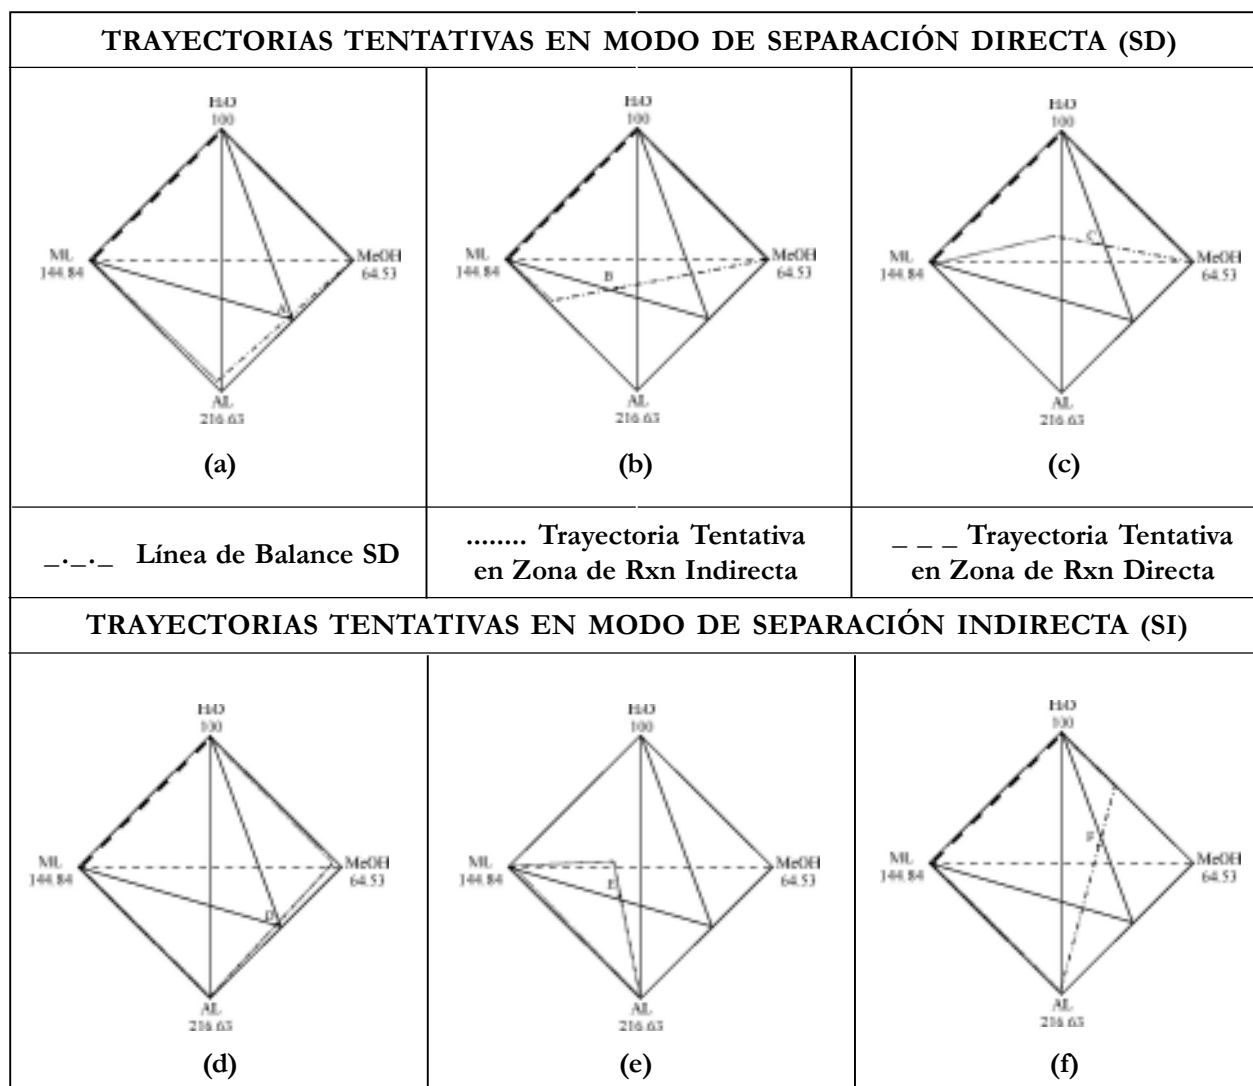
TRAYECTORIAS TENTATIVAS EN MODO DE SEPARACIÓN DIRECTA (SD)

H2O 100
ML 144.84
MeOH 64.53
AL 216.63
A
(a)

H2O 100
ML 144.84
MeOH 64.53
B
AL 216.63
(b)

H2O 100
ML 144.84
C
MeOH 64.53
AL 216.63
(c)

_._._ Línea de Balance SD

........ Trayectoria Tentativa en Zona de Rxn Indirecta

_ _ _ Trayectoria Tentativa en Zona de Rxn Directa

TRAYECTORIAS TENTATIVAS EN MODO DE SEPARACIÓN INDIRECTA (SI)

H2O 100
ML 144.84
MeOH 64.53
D
AL 216.63
(d)

H2O 100
ML 144.84
MeOH 64.53
E
AL 216.63
(e)

H2O 100
ML 144.84
F
MeOH 64.53
AL 216.63
(f)